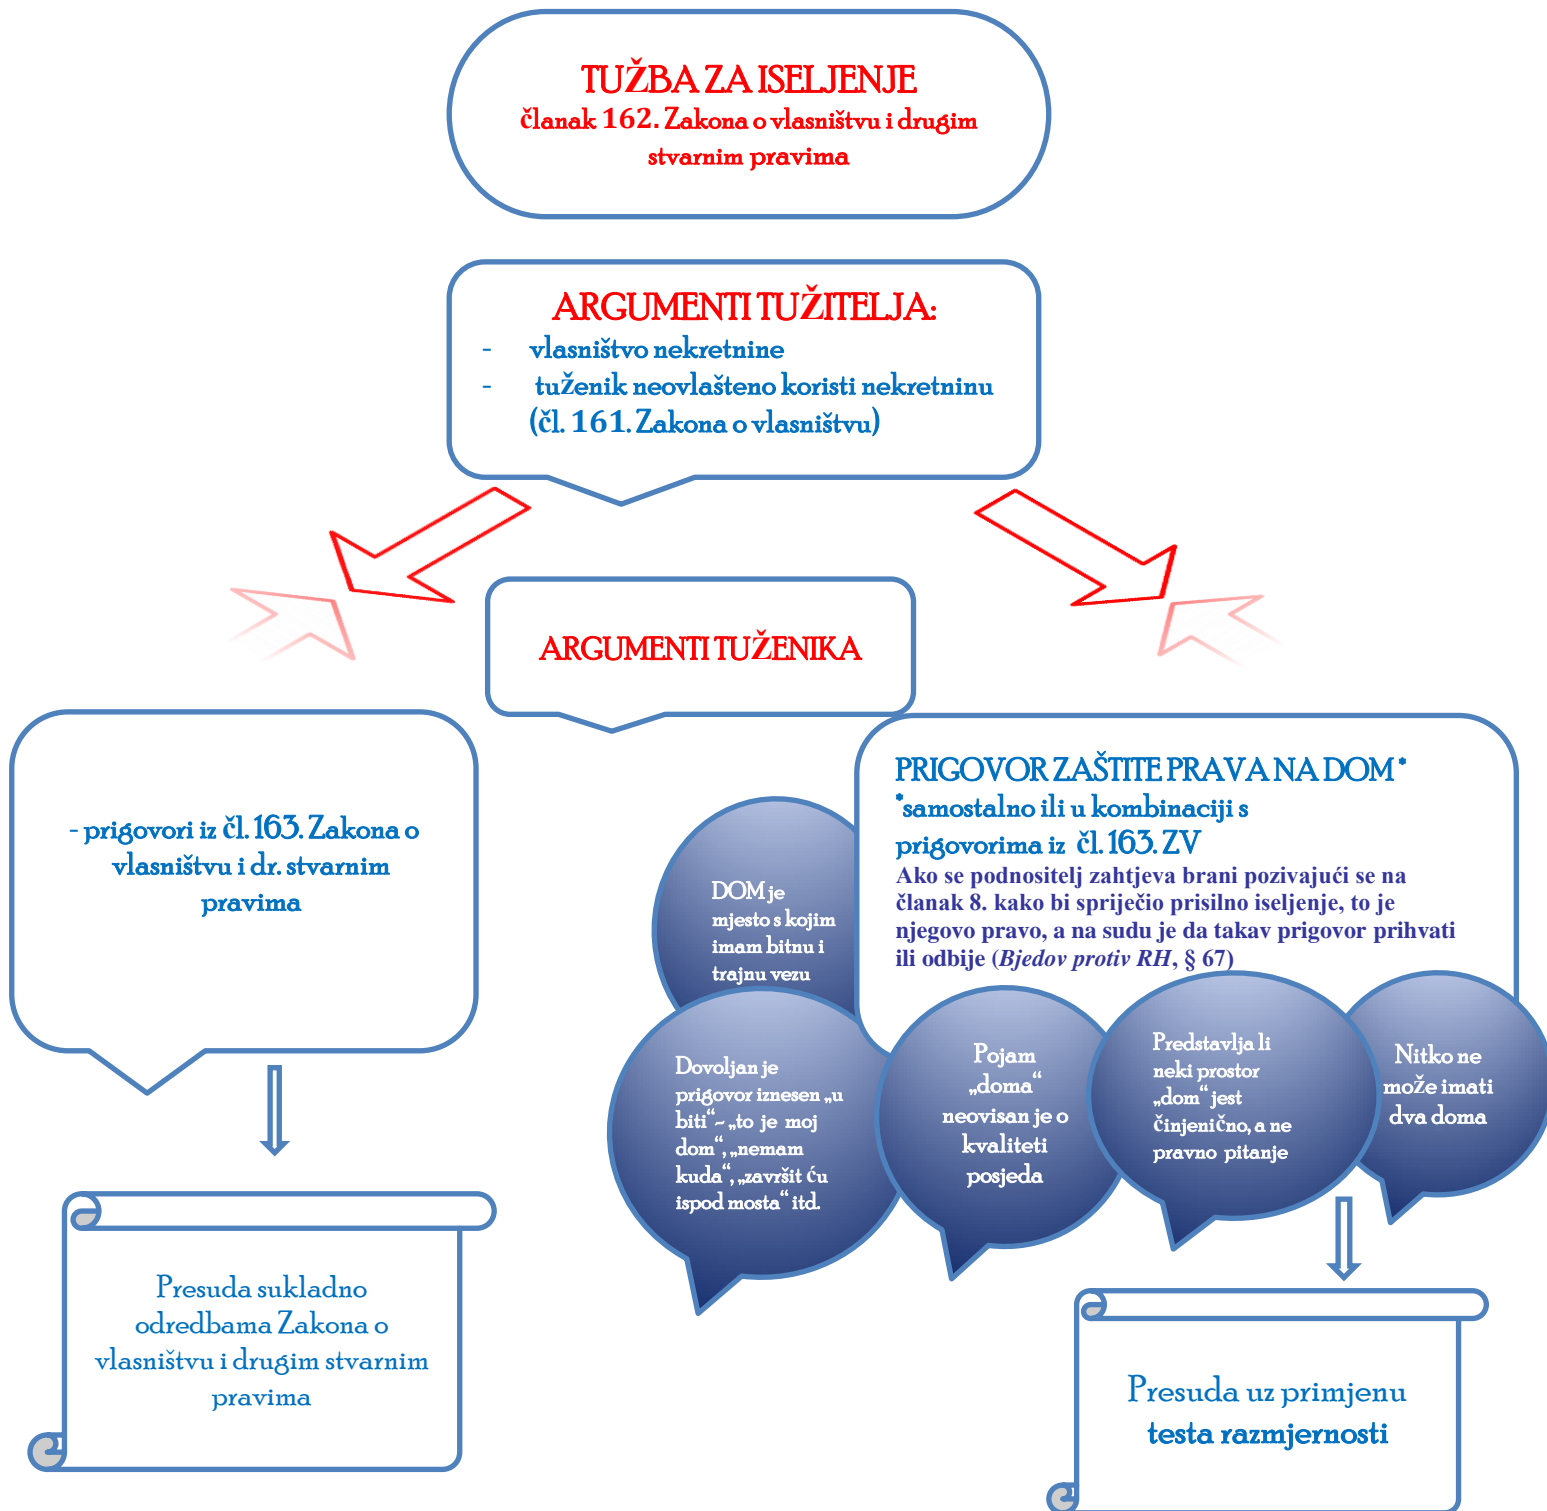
TUŽBA ZA ISELJENJE
članak 162. Zakona o vlasništvu i drugim stvarnim pravima

ARGUMENTI TUŽITELJA:
- vlasništvo nekretnine
- tuženik neovlašteno koristi nekretninu (čl. 161. Zakona o vlasništvu)

ARGUMENTI TUŽENIKA

- prigovori iz čl. 163. Zakona o vlasništvu i dr. stvarnim pravima

Presuda sukladno odredbama Zakona o vlasništvu i drugim stvarnim pravima

PRIGOVOR ZAŠTITE PRAVA NA DOM*
*samostalno ili u kombinaciji s prigovorima iz čl. 163. ZV
Ako se podnositelj zahtjeva brani pozivajući se na članak 8. kako bi spriječio prisilno iseljenje, to je njegovo pravo, a na sudu je da takav prigovor prihvati ili odbije (Bjedov protiv RH, § 67)

DOM je mjesto s kojim imam bitnu i trajnu vezu

Dovoljan je prigovor iznesen „u biti“ - „to je moj dom“, „nemam kuda“, „završit ću ispod mosta“ itd.

Pojam „doma“ neovisan je o kvaliteti posjeda

Predstavlja li neki prostor „dom“ jest činjenično, a ne pravno pitanje

Nitko ne može imati dva doma

Presuda uz primjenu testa razmjernosti